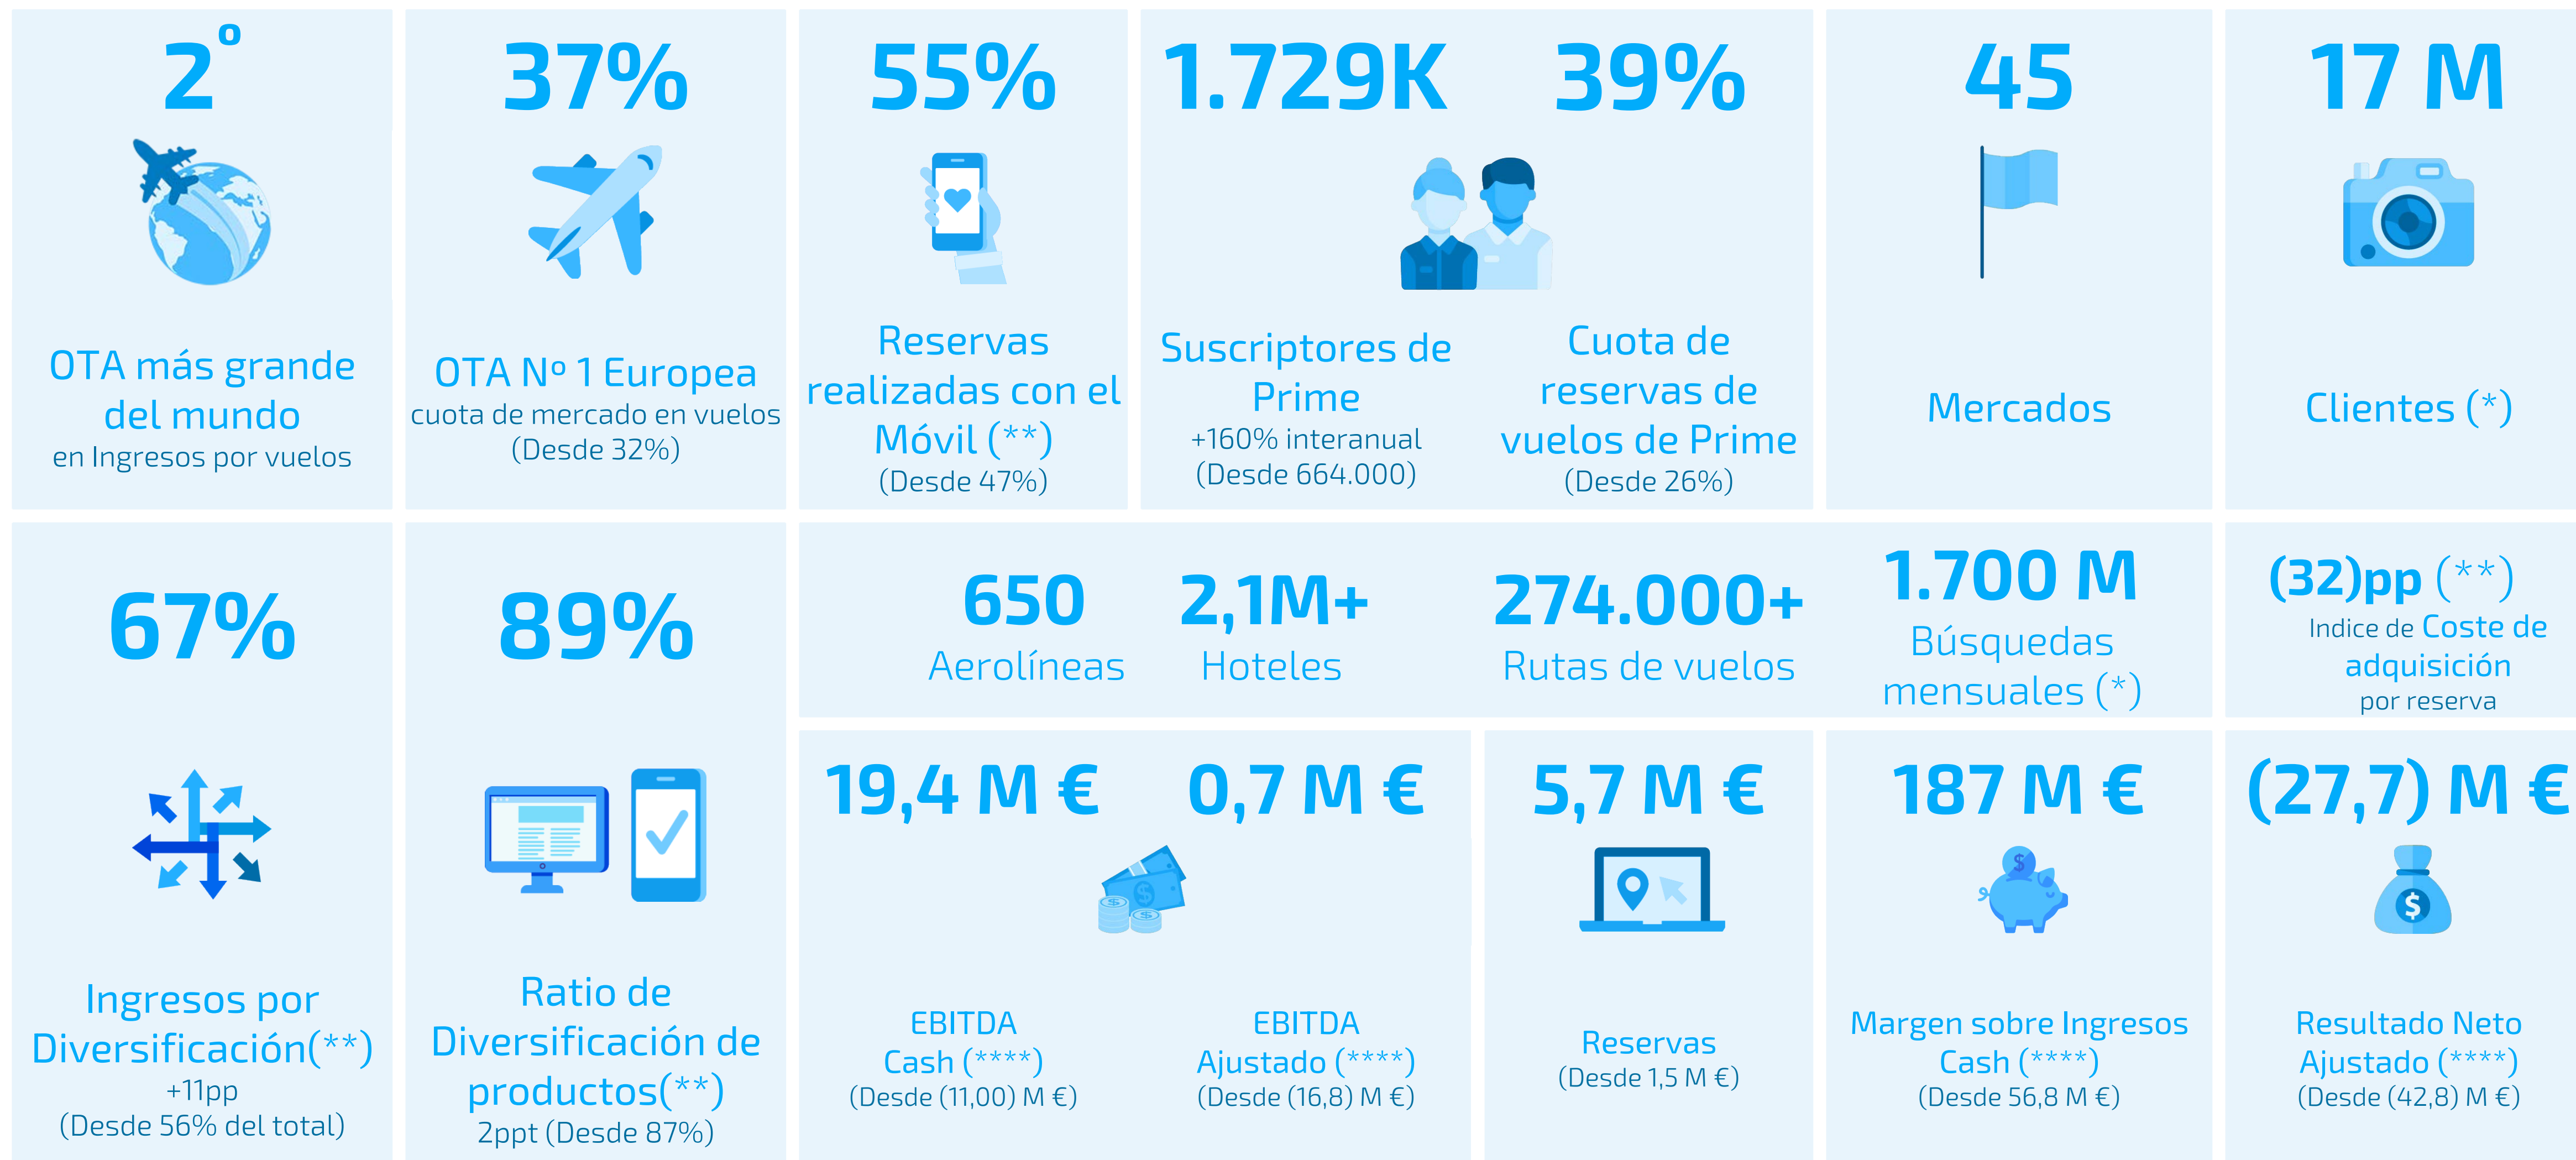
2°

OTA más grande del mundo
en Ingresos por vuelos

37%

OTA Nº 1 Europea
cuota de mercado en vuelos
(Desde 32%)

55%

Reservas realizadas con el Móvil (**)
(Desde 47%)

1.729K

Suscriptores de Prime
+160% interanual
(Desde 664.000)

39%

Cuota de reservas de vuelos de Prime
(Desde 26%)

45

Mercados

17 M

Clientes (*)

67%

Ingresos por Diversificación(**)
+11pp
(Desde 56% del total)

89%

Ratio de Diversificación de productos(**)
2ppt (Desde 87%)

650
Aerolíneas

2,1M+
Hoteles

274.000+
Rutas de vuelos

1.700 M
Búsquedas mensuales (*)

(32)pp (**)
Indice de Coste de adquisición
por reserva

19,4 M €

EBITDA Cash (****)
(Desde (11,00) M €)

0,7 M €

EBITDA Ajustado (****)
(Desde (16,8) M €)

5,7 M €

Reservas
(Desde 1,5 M €)

187 M €

Margen sobre Ingresos Cash (****)
(Desde 56,8 M €)

(27,7) M €

Resultado Neto Ajustado (****)
(Desde (42,8) M €)